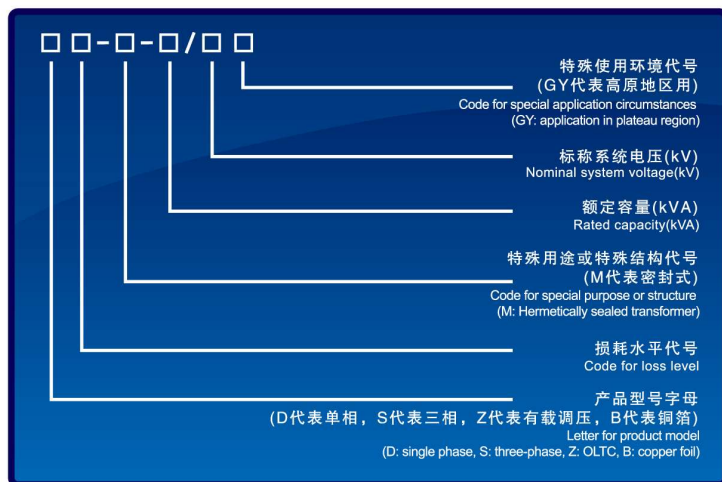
□ □-□-□/□ □

特殊使用环境代号
(GY代表高原地区用)
Code for special application circumstances
(GY: application in plateau region)

标称系统电压(kV)
Nominal system voltage(kV)

额定容量(kVA)
Rated capacity(kVA)

特殊用途或特殊结构代号
(M代表密封式)
Code for special purpose or structure
(M: Hermetically sealed transformer)

损耗水平代号
Code for loss level

产品型号字母
(D代表单相，S代表三相，Z代表有载调压，B代表铜箔)
Letter for product model
(D: single phase, S: three-phase, Z: OLTC, B: copper foil)